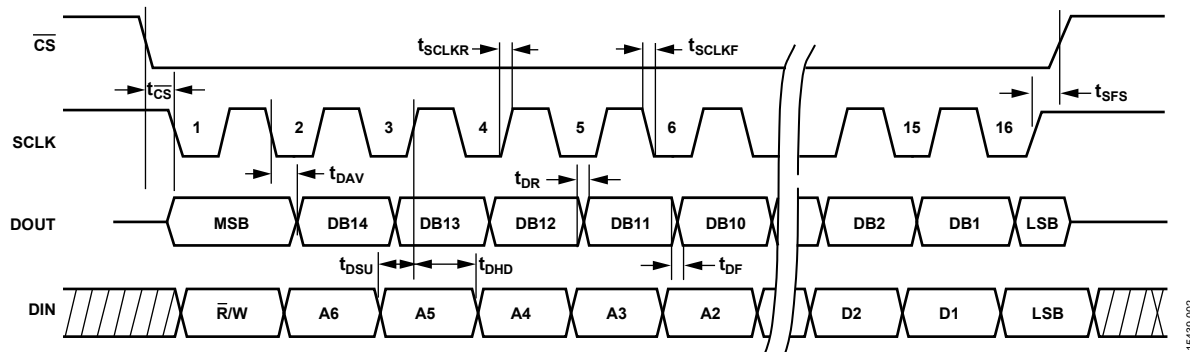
$\overline{CS}$

$t_{SCLKR}$

$t_{SCLKF}$

$t_{\overline{CS}}$

$t_{SFS}$

SCLK

1

2

3

4

5

6

15

16

$t_{DAV}$

$t_{DR}$

DOUT

MSB

DB14

DB13

DB12

DB11

DB10

DB2

DB1

LSB

$t_{DSU}$

$t_{DHD}$

$t_{DF}$

DIN

$\overline{R}$/W

A6

A5

A4

A3

A2

D2

D1

LSB

15420-003